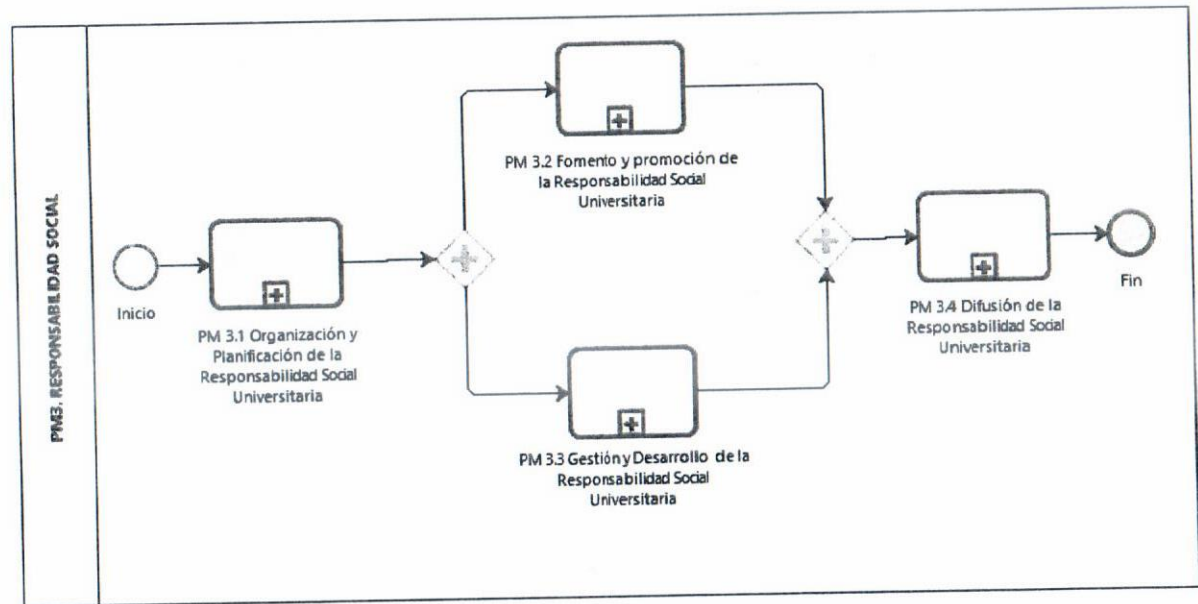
PM3. RESPONSABILIDAD SOCIAL

Inicio

PM 3.1 Organización y Planificación de la Responsabilidad Social Universitaria

PM 3.2 Fomento y promoción de la Responsabilidad Social Universitaria

PM 3.3 Gestión y Desarrollo de la Responsabilidad Social Universitaria

PM 3.4 Difusión de la Responsabilidad Social Universitaria

Fin